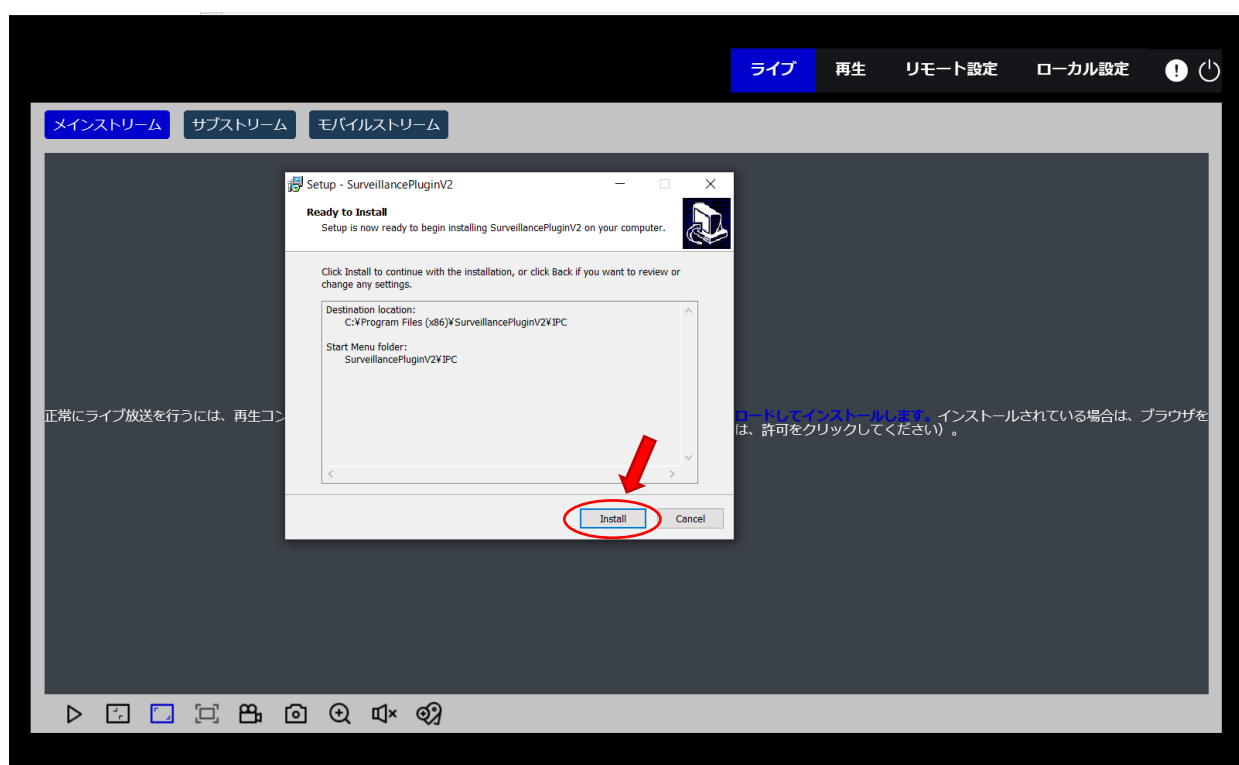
ライブ 再生 リモート設定 ローカル設定

メインストリーム サブストリーム モバイルストリーム

Setup - SurveillancePluginV2

Ready to Install
Setup is now ready to begin installing SurveillancePluginV2 on your computer.

Click Install to continue with the installation, or click Back if you want to review or change any settings.

Destination location:
C:¥Program Files (x86)¥SurveillancePluginV2¥IPC

Start Menu folder:
SurveillancePluginV2¥IPC

Install Cancel

正常にライブ放送を行うには、再生コン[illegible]ロードしてインストールします。インストールされている場合は、ブラウザを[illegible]は、許可をクリックしてください）。